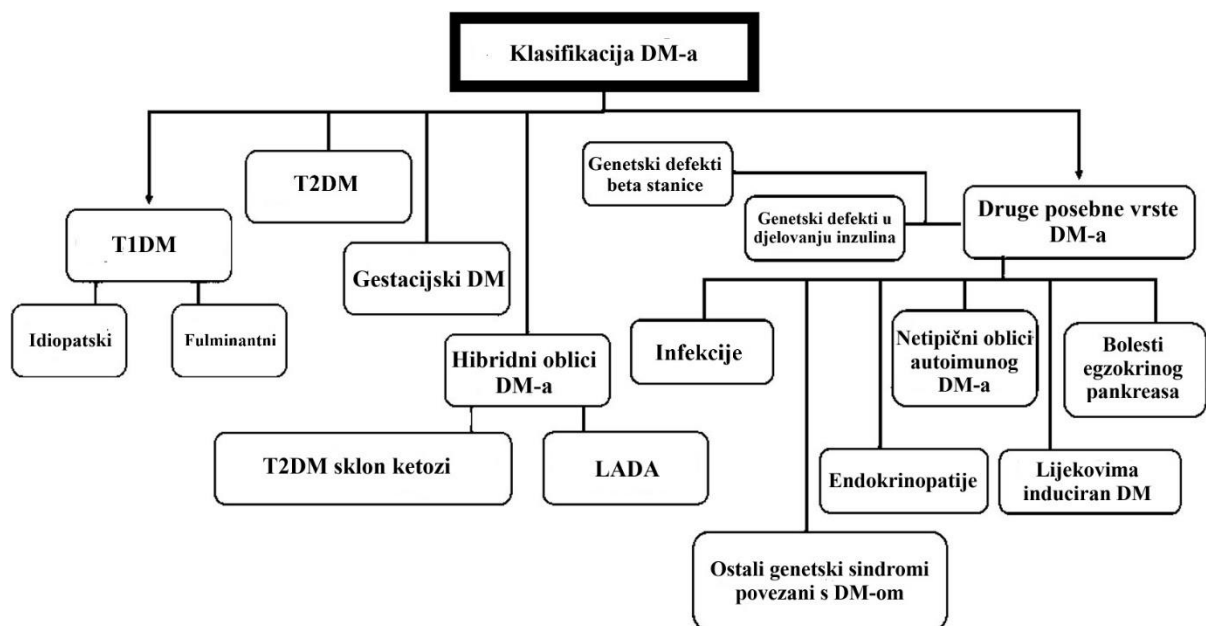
Klasifikacija DM-a

T1DM

Idiopatski

Fulminantni

T2DM

Gestacijski DM

Hibridni oblici DM-a

T2DM sklon ketozi

LADA

Genetski defekti beta stanice

Genetski defekti u djelovanju inzulina

Druge posebne vrste DM-a

Infekcije

Ostali genetski sindromi povezani s DM-om

Endokrinopatije

Netipični oblici autoimunog DM-a

Lijekovima induciran DM

Bolesti egzokrinog pankreasa